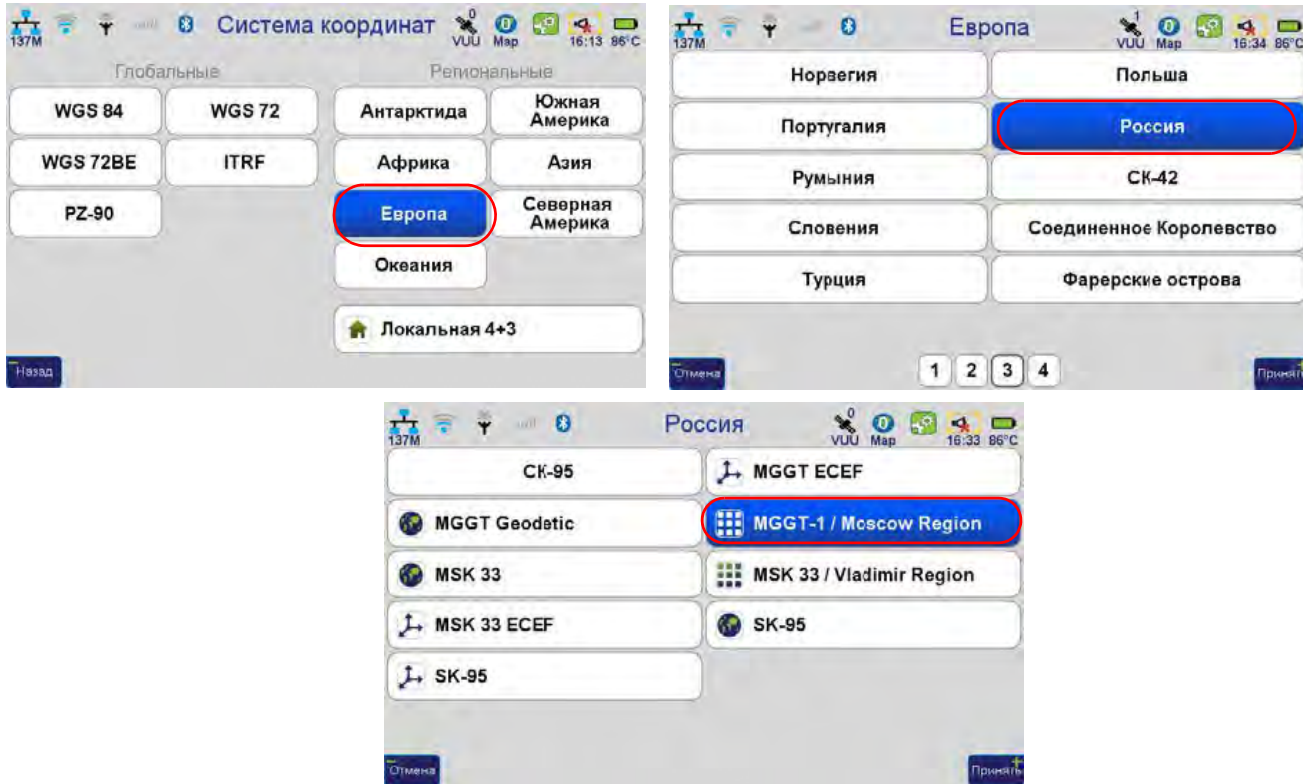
137M Система координат 0 VUU Map 16:13 86°C

Глобальные

WGS 84
WGS 72
WGS 72BE
ITRF
PZ-90

Региональные

Антарктида
Южная Америка
Африка
Азия
Европа
Северная Америка
Океания

Локальная 4+3

Назад

137M Европа 1 VUU Map 16:34 86°C

Норвегия
Польша
Португалия
Россия
Румыния
СК-42
Словения
Соединенное Королевство
Турция
Фарерские острова

Отмена
1 2 3 4
Принять

137M Россия 0 VUU Map 16:33 86°C

СК-95
MGGT ECEF
MGGT Geodetic
MGGT-1 / Moscow Region
MSK 33
MSK 33 / Vladimir Region
MSK 33 ECEF
SK-95
SK-95

Отмена
Принять